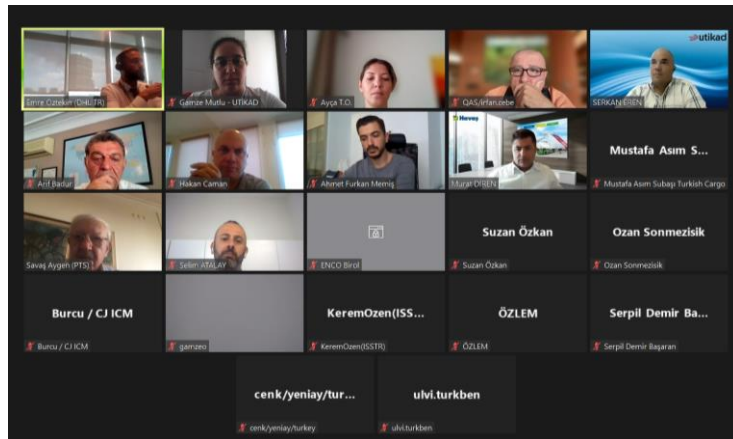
Emre Öztekin - DHL(TR)

Gamze Mutlu - UTİKAD

Ayça T.O.

QAS/irfan.cebe

utikad

SERKAN EREN

Arif Badur

Hakan Caman

Ahmet Furkan Memiş

Hevey

Murat EREN

Mustafa Asım S...

Mustafa Asım Subaşı Turkish Cargo

Savaş Aygen (PTS)

Selim ATALAY

ENCO Birol

Suzan Özkan

Suzan Özkan

Ozan Sonmezisik

Ozan Sonmezisik

Burcu / CJ ICM

Burcu / CJ ICM

gamzeo

KeremOzen(ISS...

KeremOzen(ISSTR)

ÖZLEM

ÖZLEM

Serpil Demir Ba...

Serpil Demir Başaran

cenk/yeniay/tur...

cenk/yeniay/turkey

ulvi.turkben

ulvi.turkben